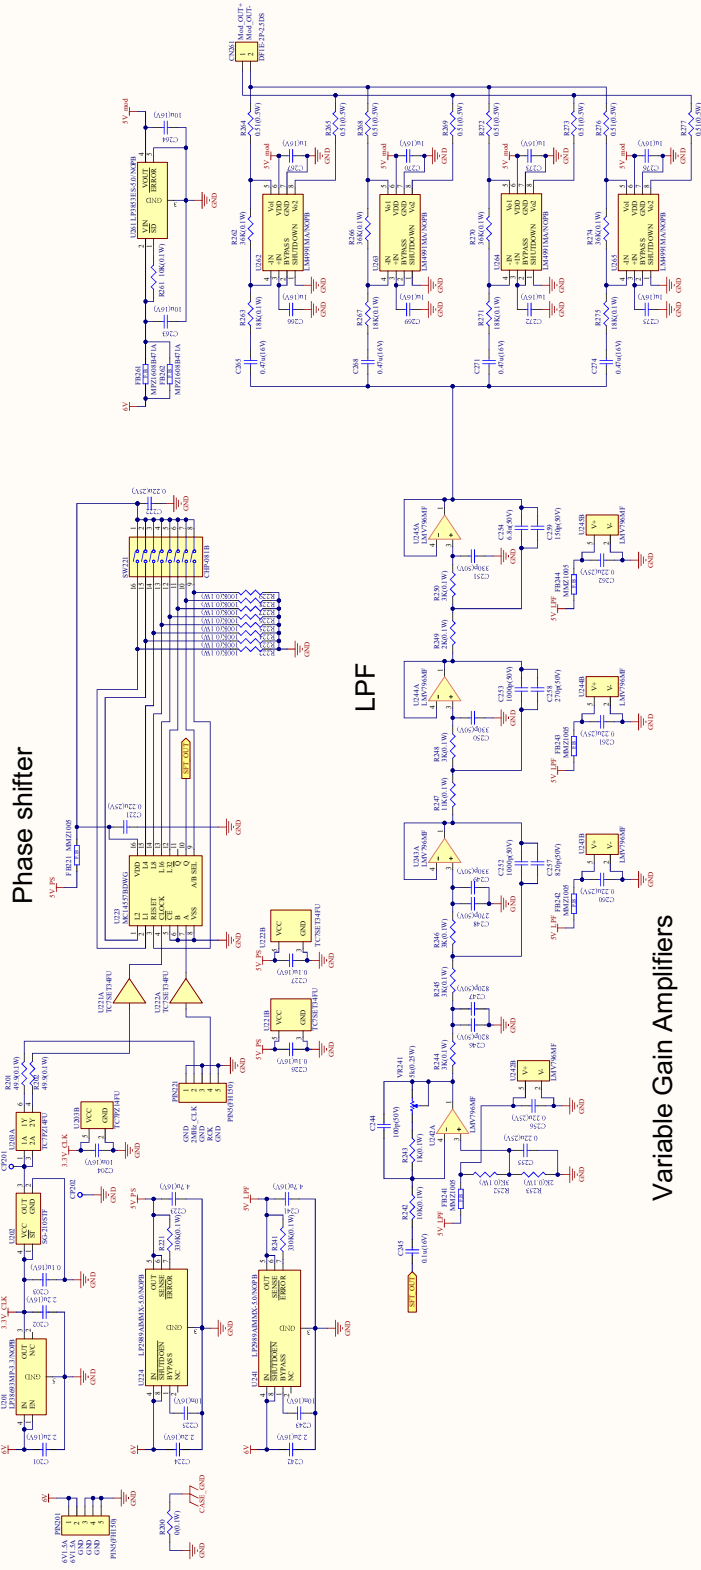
Phase shifter

LPF

Variable Gain Amplifiers

CN201
Mod_OUT+
Mod_OUT-
DF1E-2P-2.5DS

R264 0.1(0.5W)
R265 0.1(0.5W)
R268 0.1(0.5W)
R269 0.1(0.5W)
R272 0.1(0.5W)
R273 0.1(0.5W)
R276 0.1(0.5W)
R277 0.1(0.5W)

U262 LM4991MA/NOPB
U263 LM4991MA/NOPB
U264 LM4991MA/NOPB
U265 LM4991MA/NOPB

R262 36K(0.1W)
R266 36K(0.1W)
R270 36K(0.1W)
R274 36K(0.1W)
R263 18K(0.1W)
R267 18K(0.1W)
R271 18K(0.1W)
R275 18K(0.1W)

C265 0.47u(16V)
C268 0.47u(16V)
C271 0.47u(16V)
C274 0.47u(16V)

U261 LP3853ES-5.0/NOPB
R261 10K(0.1W)
FB261 MPZ1608B471A
FB262 MPZ1608B471A

U245A LMV796MF
U244A LMV796MF
U243A LMV796MF
U242A LMV796MF

R250 3K(0.1W)
R249 2K(0.1W)
R248 3K(0.1W)
R247 11K(0.1W)
R246 2K(0.1W)
R245 3K(0.1W)
R244 3K(0.1W)
R243 1K(0.1W)
R242 10K(0.1W)

VR241 5k(0.25W)

SW221 CHP-081B
U221 MC14557BDWG
U221A TC7SET34FU
U222A TC7SET34FU
U222B TC7SET34FU
U223B TC7SET34FU

FB221 MMZ1005

SFT_OUT

U201 LP2985IM5-3.3/NOPB
U202 SG-210STF
U203A TC7PZ14FU
U203B TC7PZ14FU

R201 49.9(0.1W)
R202 49.9(0.1W)

U224 LP2989AIMMX-5.0/NOPB
U241 LP2989AIMMX-5.0/NOPB

R221 300k(0.1W)
R241 300k(0.1W)

PIN221 PINOUT(H150)
PIN201 PINOUT(H150)

6V1.5A
6V1.5A
GND
GND
GND

R200 0(0.1W)
CASE_GND

5V_PS
5V_LPF
3.3V_CLK
5V_mod
6V
GND